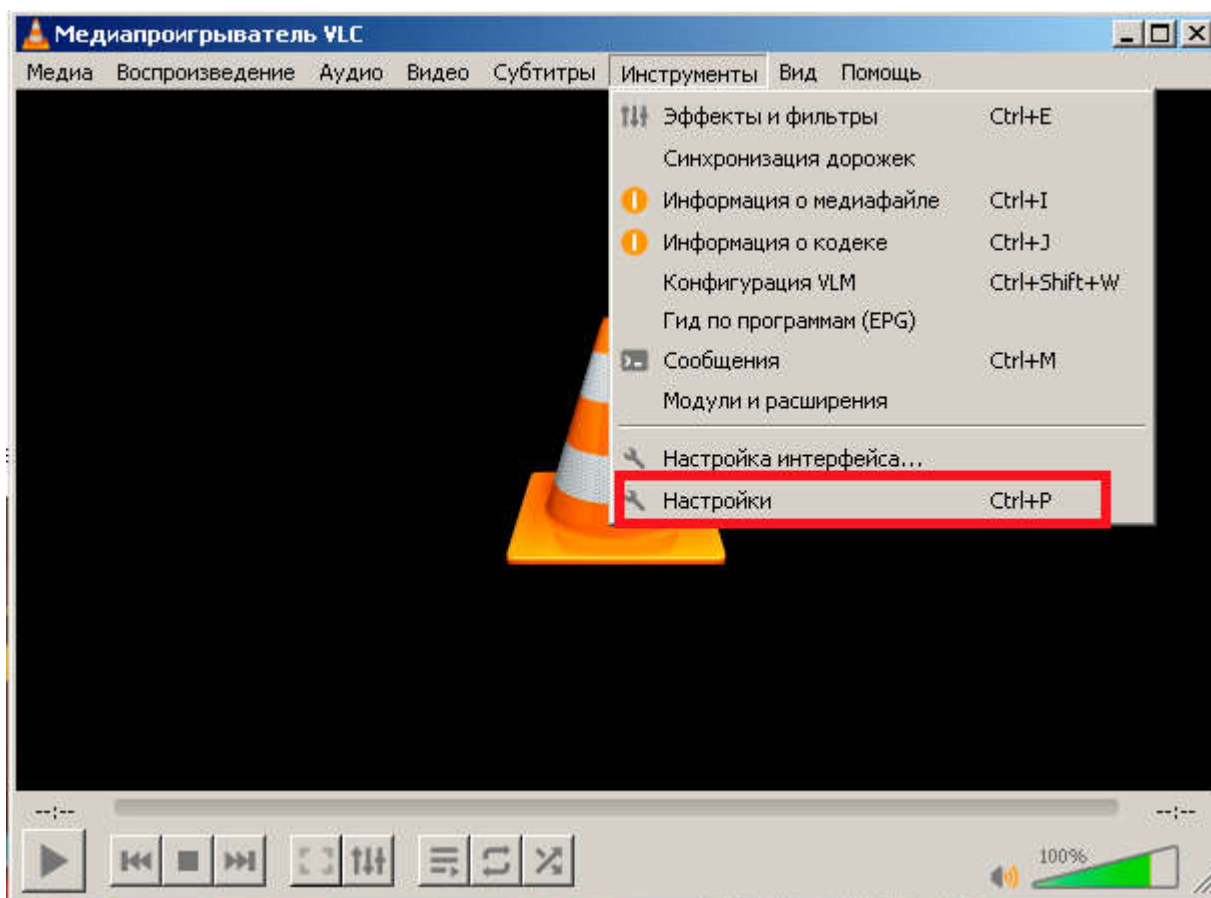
Медиапроигрыватель VLC

Медиа Воспроизведение Аудио Видео Субтитры Инструменты Вид Помощь

Эффекты и фильтры Ctrl+E
Синхронизация дорожек
Информация о медиафайле Ctrl+I
Информация о кодеке Ctrl+J
Конфигурация VLM Ctrl+Shift+W
Гид по программам (EPG)
Сообщения Ctrl+M
Модули и расширения
Настройка интерфейса...
Настройки Ctrl+P

--:--
--:--
100%